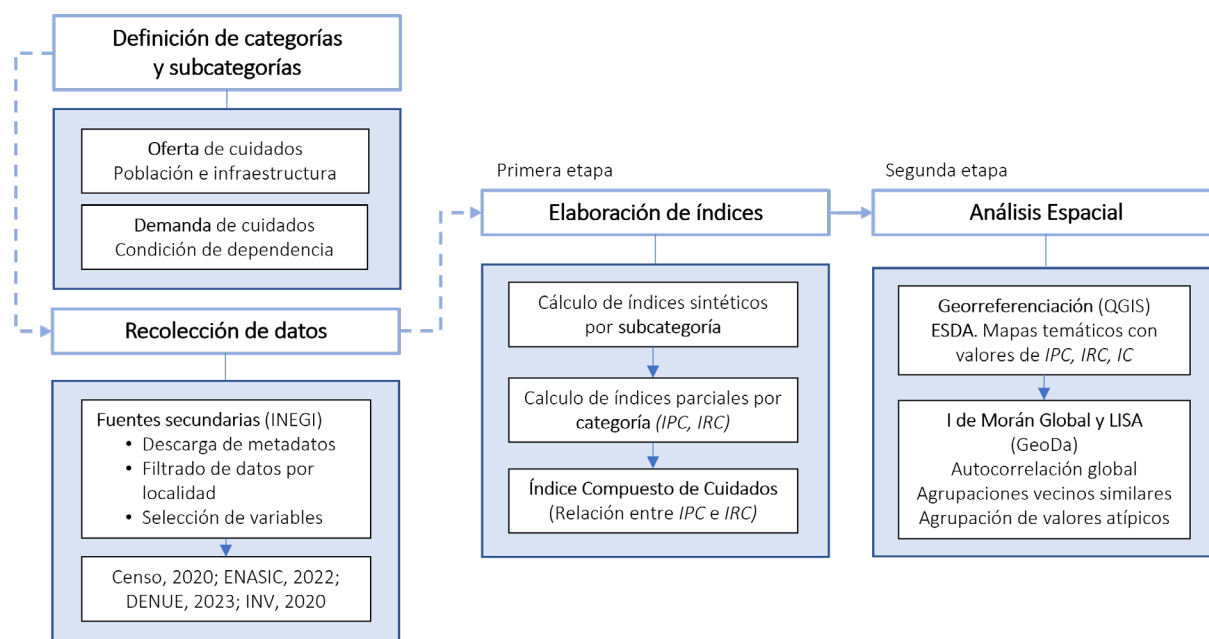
Definición de categorías y subcategorías

Oferta de cuidados
Población e infraestructura

Demanda de cuidados
Condición de dependencia

Recolección de datos

Fuentes secundarias (INEGI)
• Descarga de metadatos
• Filtrado de datos por localidad
• Selección de variables

Censo, 2020; ENASIC, 2022; DENUE, 2023; INV, 2020

Primera etapa

Elaboración de índices

Cálculo de índices sintéticos por subcategoría

Calculo de índices parciales por categoría (IPC, IRC)

Índice Compuesto de Cuidados (Relación entre IPC e IRC)

Segunda etapa

Análisis Espacial

Georreferenciación (QGIS)
ESDA. Mapas temáticos con valores de IPC, IRC, IC

I de Morán Global y LISA (GeoDa)
Autocorrelación global
Agrupaciones vecinos similares
Agrupación de valores atípicos